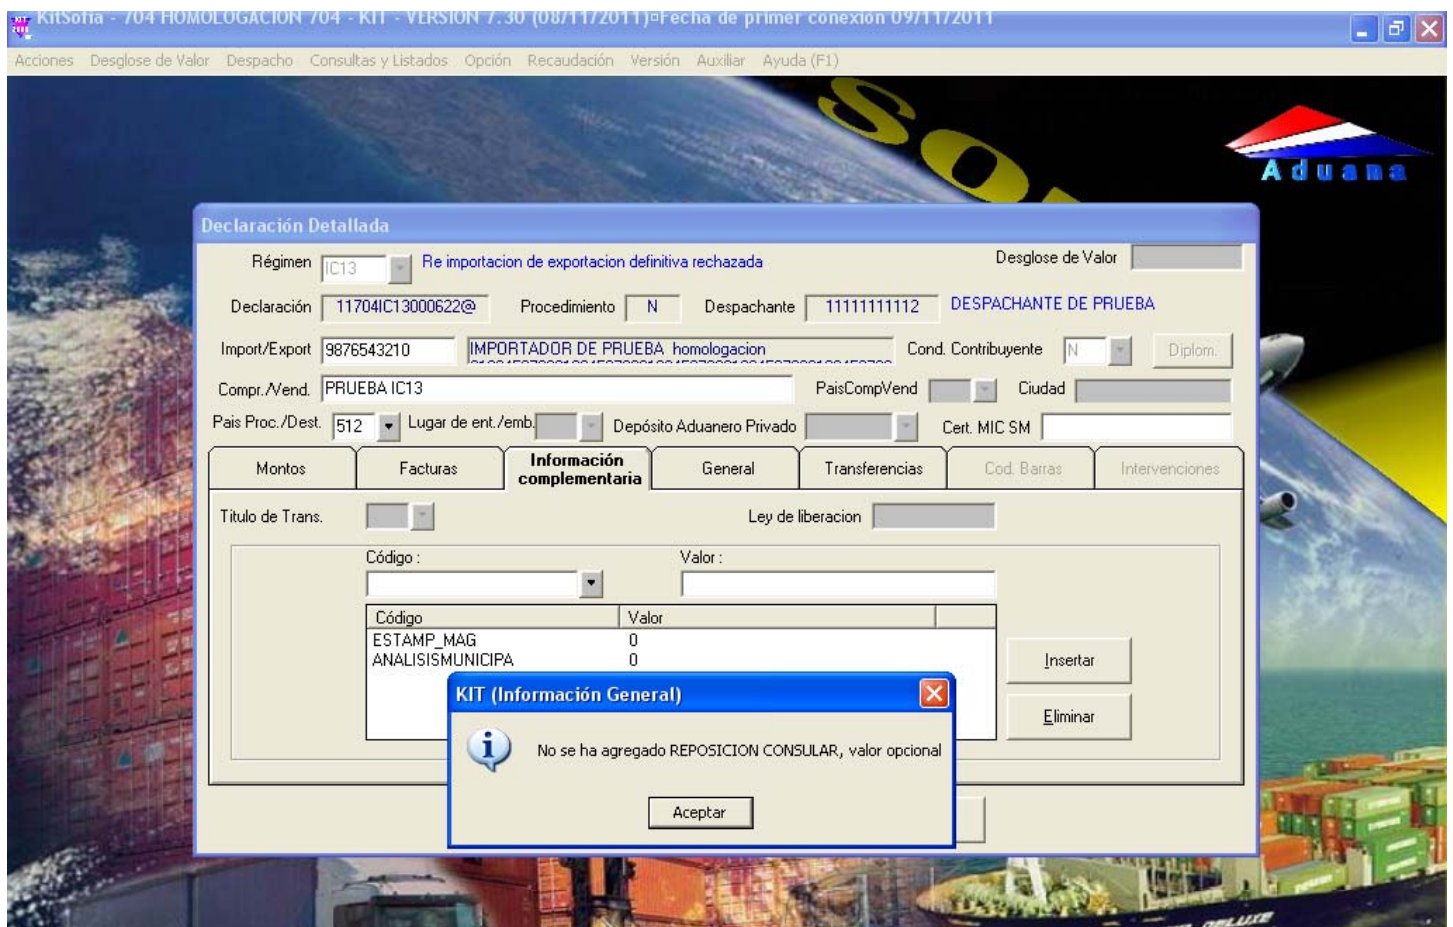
KitSofia - 704 HOMOLOGACION 704 - KIT - VERSION 7.30 (08/11/2011)¤Fecha de primer conexion 09/11/2011

Acciones Desglose de Valor Despacho Consultas y Listados Opción Recaudación Versión Auxiliar Ayuda (F1)

Aduana

Declaración Detallada

Régimen IC13 Re importacion de exportacion definitiva rechazada Desglose de Valor

Declaración 11704IC13000622@ Procedimiento N Despachante 11111111112 DESPACHANTE DE PRUEBA

Import/Export 9876543210 IMPORTADOR DE PRUEBA homologacion Cond. Contribuyente N Diplom.

Compr./Vend. PRUEBA IC13 PaisCompVend Ciudad

Pais Proc./Dest. 512 Lugar de ent./emb. Depósito Aduanero Privado Cert. MIC SM

Montos | Facturas | Información complementaria | General | Transferencias | Cod. Barras | Intervenciones

Titulo de Trans. Ley de liberacion

Código : Valor :

| Código | Valor |
|---|---|
| ESTAMP_MAG | 0 |
| ANALISISMUNICIPA | 0 |

Insertar

Eliminar

KIT (Información General)

No se ha agregado REPOSICION CONSULAR, valor opcional

Aceptar